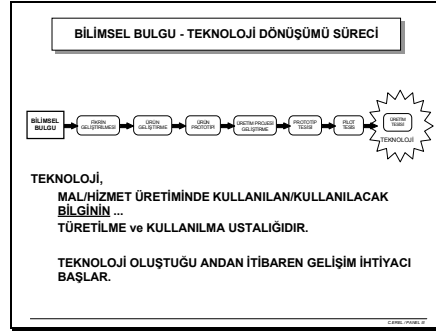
BİLİMSEL BULGU - TEKNOLOJİ DÖNÜŞÜMÜ SÜRECİ

BİLİMSEL BULGU

FİKRİN GELİŞTİRİLMESİ

ÜRÜN GELİŞTİRME

ÜRÜN PROTOTİPİ

ÜRETİM PROSESİ GELİŞTİRME

PROTOTİP TESİSİ

PİLOT TESİS

ÜRETİM TESİSİ

TEKNOLOJİ

TEKNOLOJİ,

MAL/HİZMET ÜRETİMİNDE KULLANILAN/KULLANILACAK BİLGİNİN ...

TÜRETİLME ve KULLANILMA USTALIĞIDIR.

TEKNOLOJİ OLUŞTUĞU ANDAN İTİBAREN GELİŞİM İHTİYACI BAŞLAR.

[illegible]